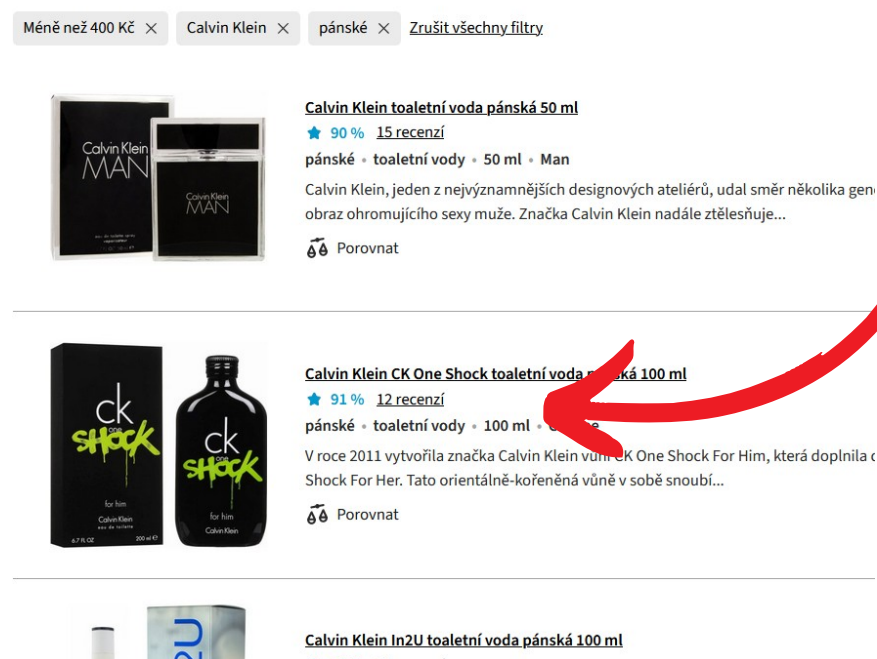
Méně než 400 Kč ×  Calvin Klein ×  pánské ×  Zrušit všechny filtry

Calvin Klein MAN

Calvin Klein MAN

Calvin Klein toaletní voda pánská 50 ml
90 % 15 recenzí
pánské • toaletní vody • 50 ml • Man
Calvin Klein, jeden z nejvýznamnějších designových ateliérů, udal směr několika gen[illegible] obraz ohromujícího sexy muže. Značka Calvin Klein nadále ztělesňuje...
Porovnat

ck one SHOCK for him Calvin Klein eau de toilette 6.7 FL OZ 200 ml

ck one SHOCK for him Calvin Klein

Calvin Klein CK One Shock toaletní voda p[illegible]ská 100 ml
91 % 12 recenzí
pánské • toaletní vody • 100 ml • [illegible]
V roce 2011 vytvořila značka Calvin Klein vů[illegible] CK One Shock For Him, která doplnila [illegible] Shock For Her. Tato orientálně-kořeněná vůně v sobě snoubí...
Porovnat

in2U

Calvin Klein In2U toaletní voda pánská 100 ml